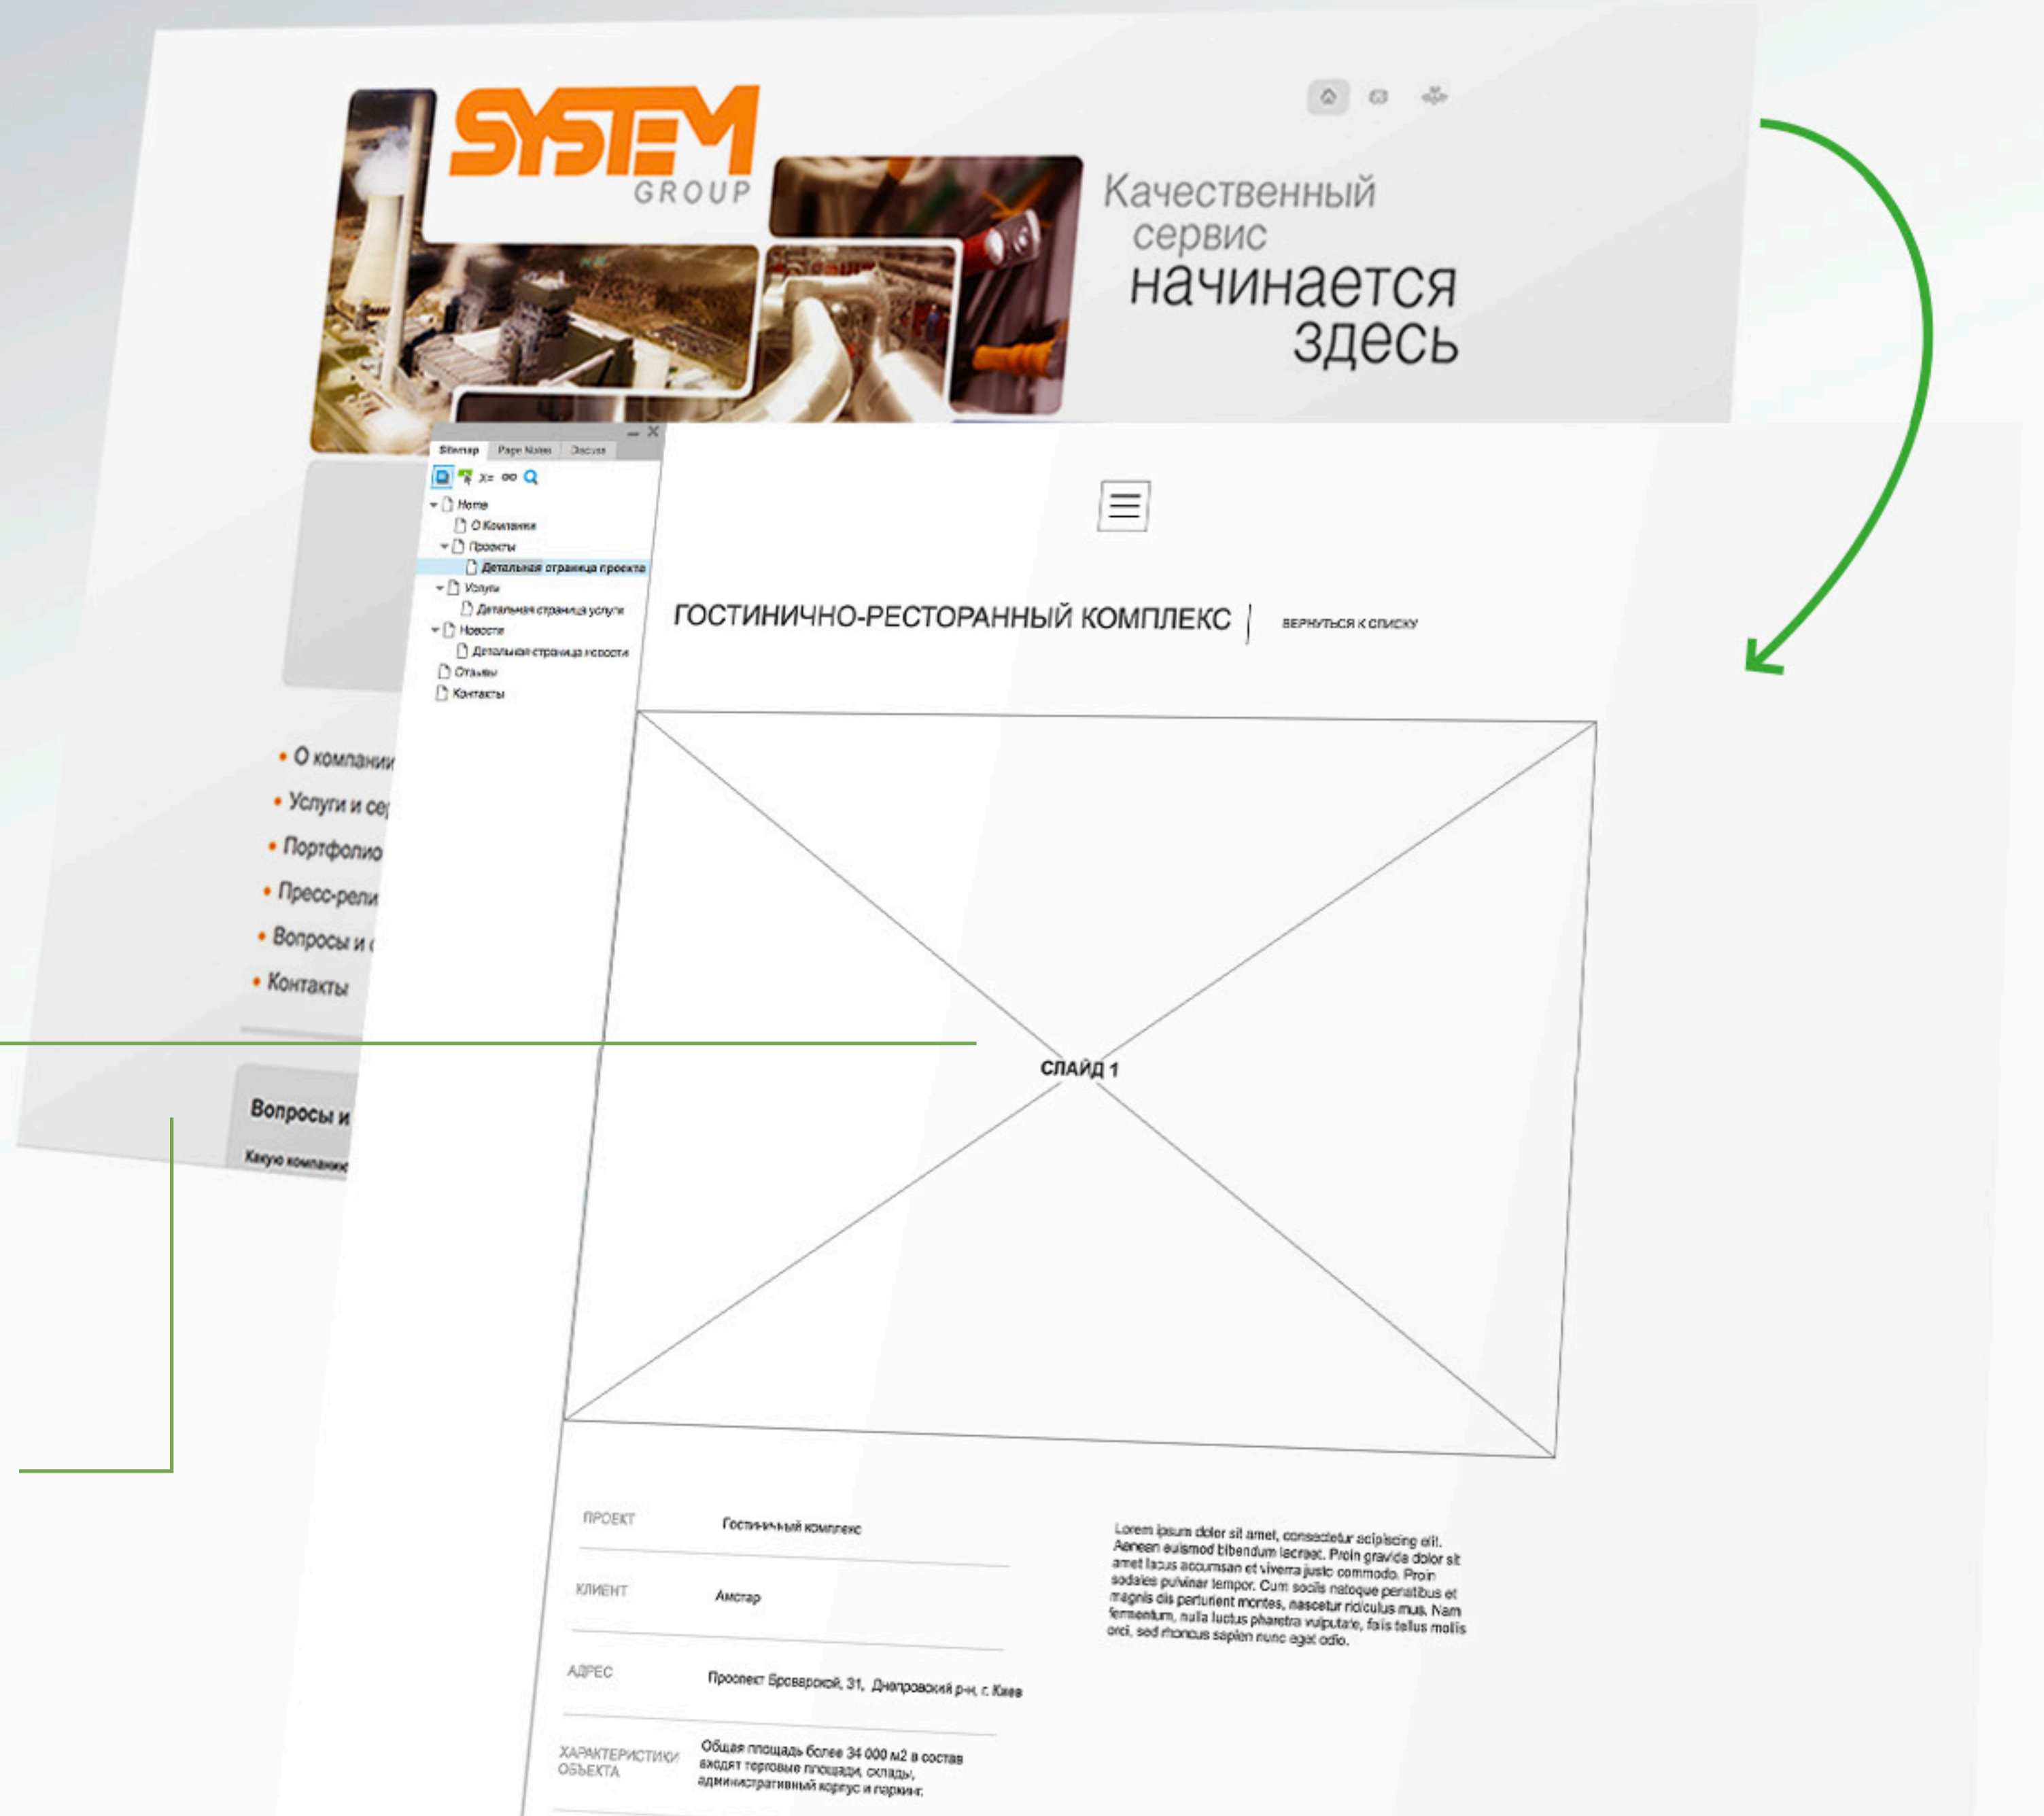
SYSTEM GROUP

Качественный сервис начинается здесь

Sitemap Page Notes Discuss

Home
О Компании
Проекты
Детальная страница проекта
Услуги
Детальная страница услуги
Новости
Детальная страница новости
Отзывы
Контакты

• О компании
• Услуги и се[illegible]
• Портфолио
• Пресс-рели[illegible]
• Вопросы и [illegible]
• Контакты

Вопросы и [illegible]
Какую компани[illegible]

ГОСТИНИЧНО-РЕСТОРАННЫЙ КОМПЛЕКС | ВЕРНУТЬСЯ К СПИСКУ

СЛАЙД 1

| | |
|---|---|
| ПРОЕКТ | Гостиничный комплекс |
| КЛИЕНТ | Амстар |
| АДРЕС | Проспект Броварской, 31, Днепровский р-н, г. Киев |
| ХАРАКТЕРИСТИКИ ОБЪЕКТА | Общая площадь более 34 000 м2 в состав входят торговые площади, склады, административный корпус и паркинг. |

Lorem ipsum dolor sit amet, consectetur adipiscing elit. Aenean euismod bibendum laoreet. Proin gravida dolor sit amet lacus accumsan et viverra justo commodo. Proin sodales pulvinar tempor. Cum sociis natoque penatibus et magnis dis parturient montes, nascetur ridiculus mus. Nam fermentum, nulla luctus pharetra vulputate, felis tellus mollis orci, sed rhoncus sapien nunc eget odio.